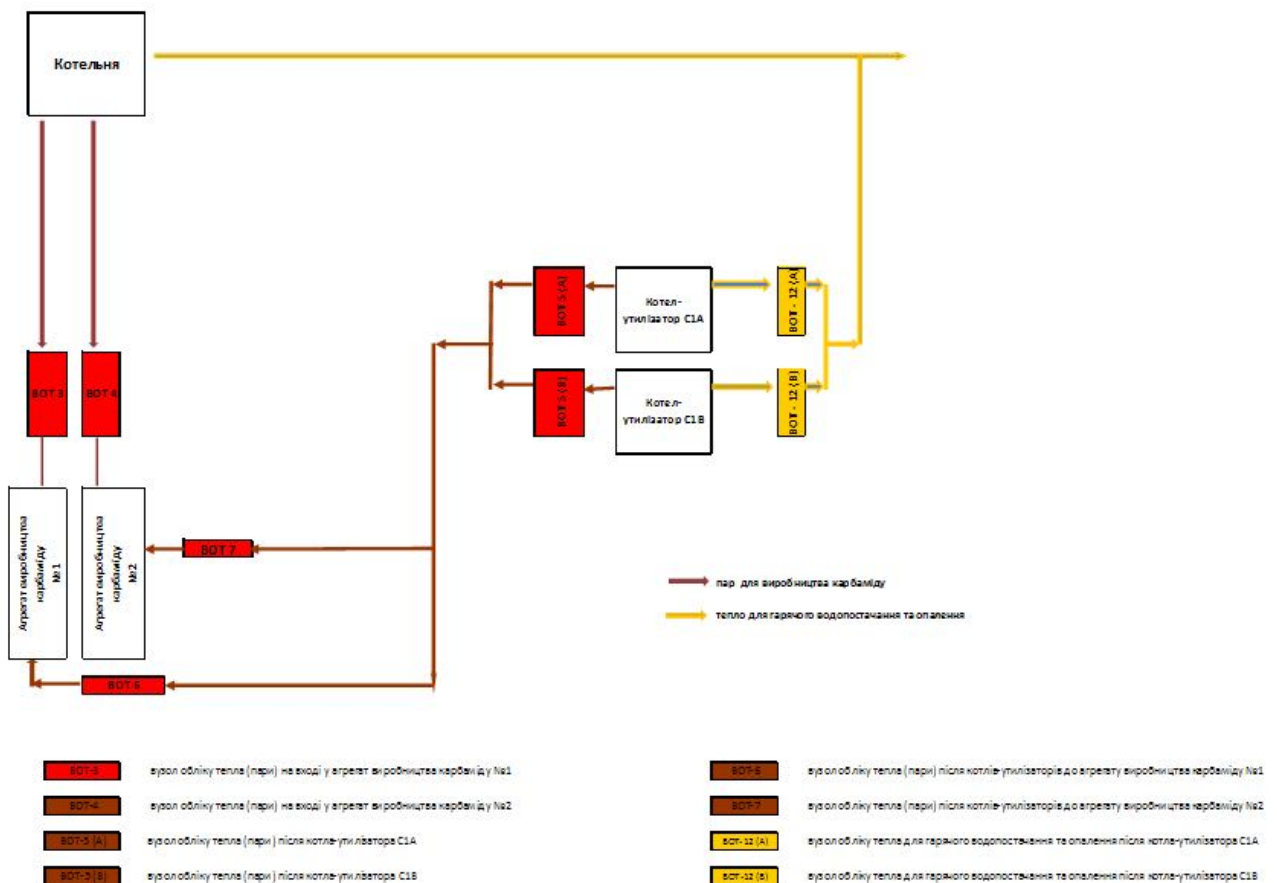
Котельня

ВОТ 3

ВОТ 4

Агрегат виробництва карбаміду №1

Агрегат виробництва карбаміду №2

ВОТ 7

ВОТ 6

ВОТ 5 (А)

ВОТ 5 (В)

Котел-утилізатор С1А

Котел-утилізатор С1В

ВОТ - 12 (А)

ВОТ - 12 (В)

пар для виробництва карбаміду

тепло для гарячого водопостачання та опалення

ВОТ-3 вузол обліку тепла (пари) на вході у агрегат виробництва карбаміду №1

ВОТ-4 вузол обліку тепла (пари) на вході у агрегат виробництва карбаміду №2

ВОТ-5 (А) вузол обліку тепла (пари) після котла-утилізатора С1А

ВОТ-5 (В) вузол обліку тепла (пари) після котла-утилізатора С1В

ВОТ-6 вузол обліку тепла (пари) після котлів-утилізаторів до агрегату виробництва карбаміду №1

ВОТ-7 вузол обліку тепла (пари) після котлів-утилізаторів до агрегату виробництва карбаміду №2

ВОТ-12 (А) вузол обліку тепла для гарячого водопостачання та опалення після котла-утилізатора С1А

ВОТ-12 (В) вузол обліку тепла для гарячого водопостачання та опалення після котла-утилізатора С1В